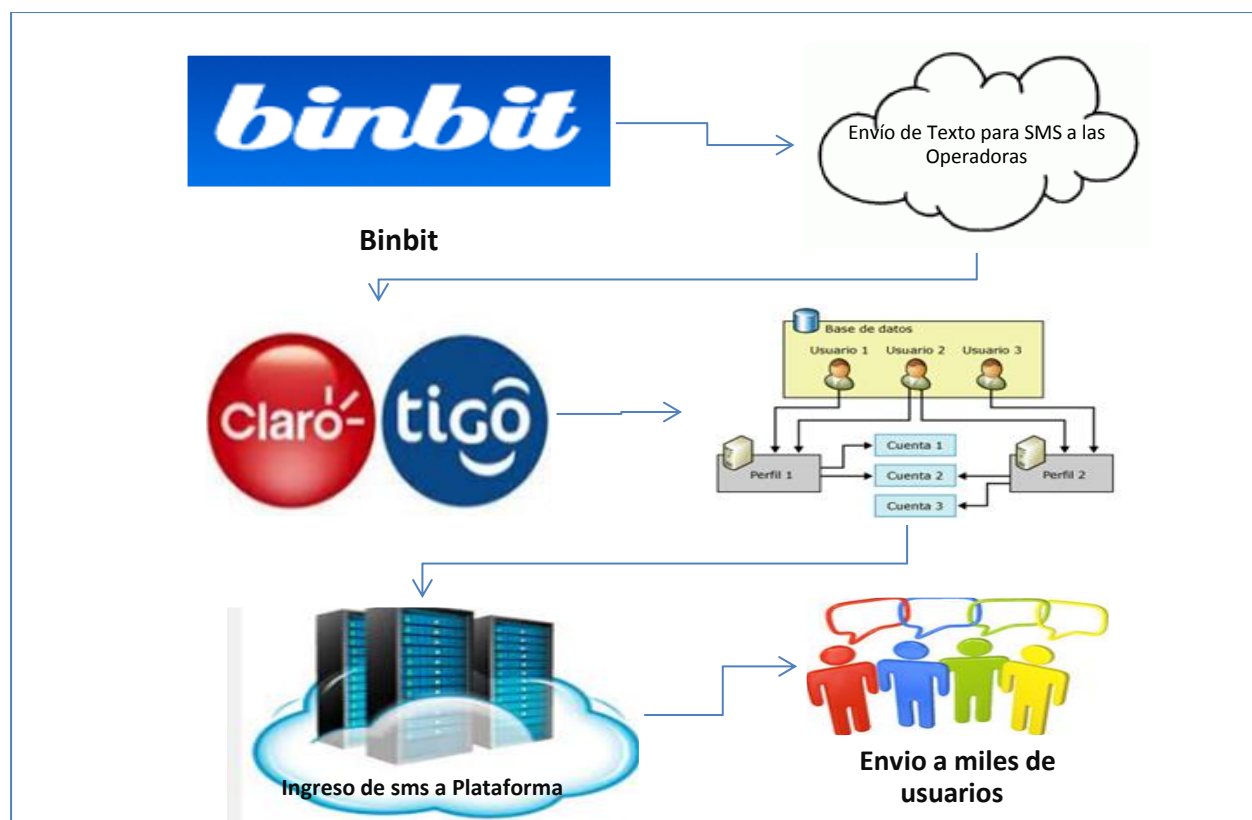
binbit

Binbit

Envío de Texto para SMS a las Operadoras

Claro tigo

Base de datos

Usuario 1 Usuario 2 Usuario 3

Perfil 1

Cuenta 1

Cuenta 2

Cuenta 3

Perfil 2

Ingreso de sms a Plataforma

Envio a miles de usuarios